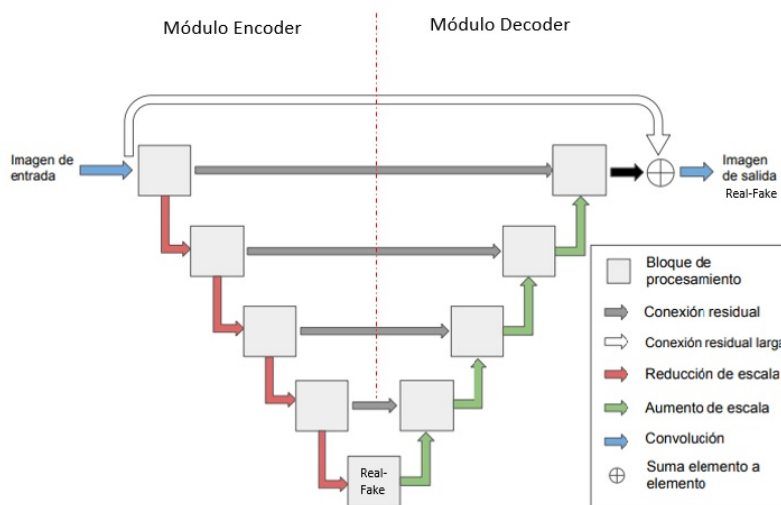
Módulo Encoder

Módulo Decoder

Imagen de entrada

Imagen de salida

Real-Fake

Real-Fake

Bloque de procesamiento

Conexión residual

Conexión residual larga

Reducción de escala

Aumento de escala

Convolución

$\oplus$ Suma elemento a elemento